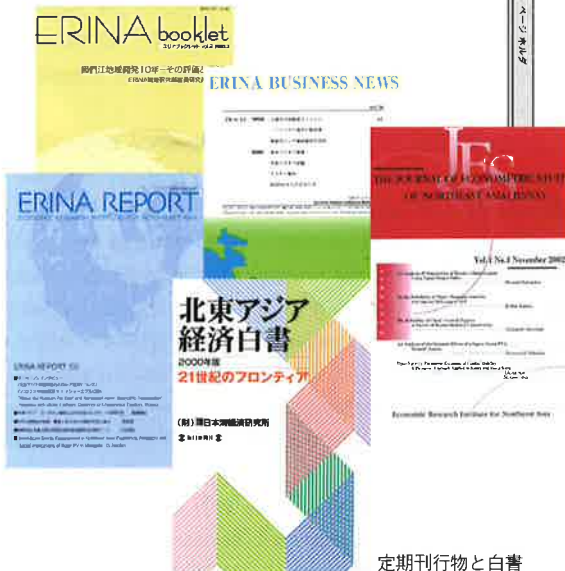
ERINA booklet
エリナブックレット
図們江地域開発10年―その評価と
ERINA調査研究部

ERINA BUSINESS NEWS

ページホルダ

JES
THE JOURNAL OF ECONOMETRIC STUDY OF NORTHEAST ASIA
Vol.4 No.1 November 2002

ERINA REPORT

ERINA REPORT

北東アジア経済白書
2000年版
21世紀のフロンティア
(財)環日本海経済研究所

Economic Research Institute for Northeast Asia

定期刊行物と白書